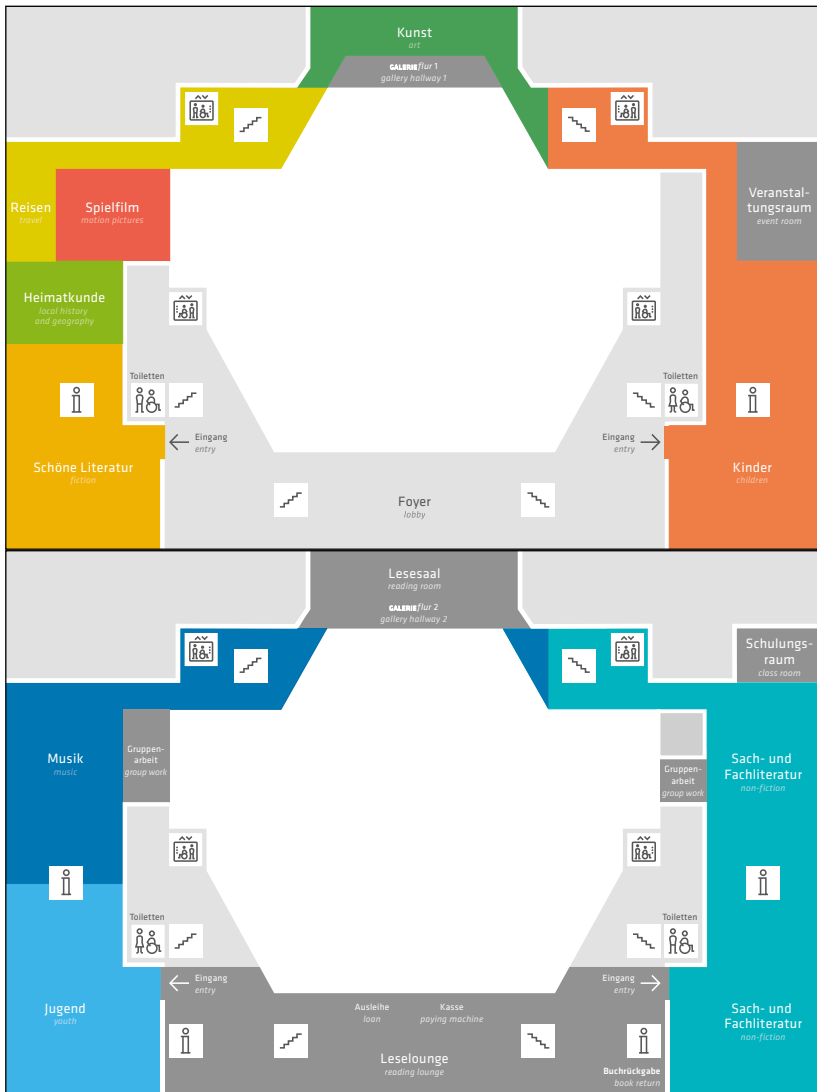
Kunst
art

GALERIEflur 1
gallery hallway 1

Reisen
travel

Spielfilm
motion pictures

Veranstaltungsraum
event room

Heimatkunde
local history and geography

Toiletten

Toiletten

Eingang
entry

Eingang
entry

Schöne Literatur
fiction

Kinder
children

Foyer
lobby

Lesesaal
reading room

GALERIEflur 2
gallery hallway 2

Schulungsraum
class room

Musik
music

Gruppenarbeit
group work

Gruppenarbeit
group work

Sach- und Fachliteratur
non-fiction

Toiletten

Toiletten

Eingang
entry

Eingang
entry

Jugend
youth

Ausleihe
loan

Kasse
paying machine

Sach- und Fachliteratur
non-fiction

Leselounge
reading lounge

Buchrückgabe
book return